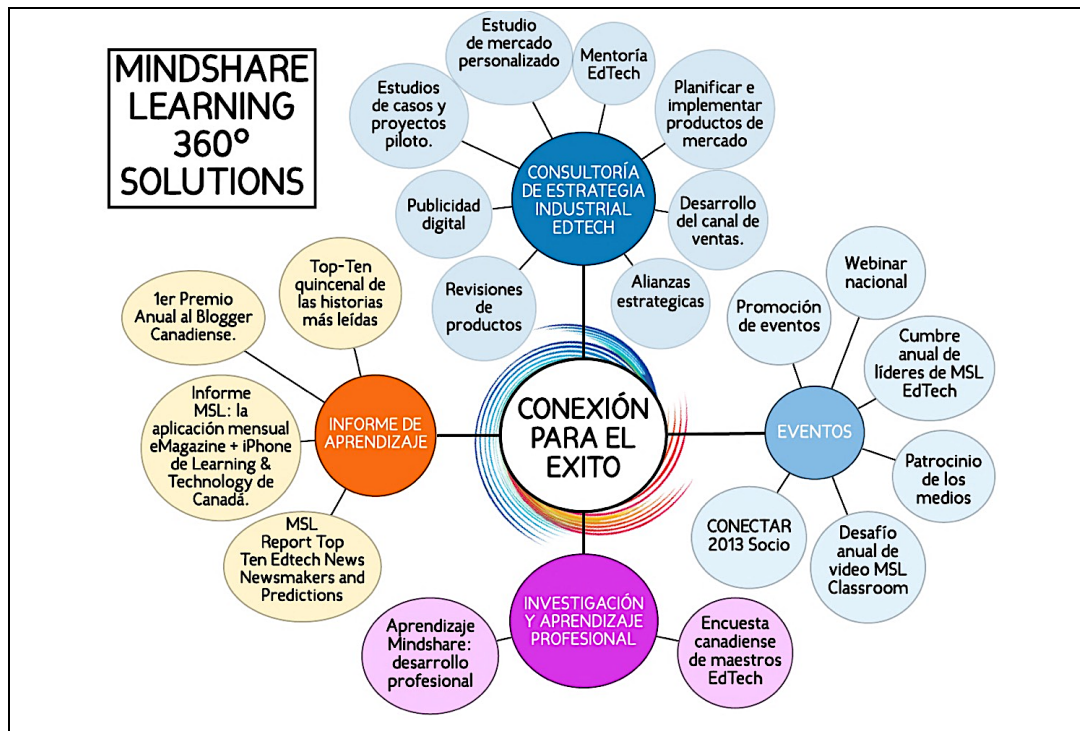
MINDSHARE LEARNING 360° SOLUTIONS

Estudio de mercado personalizado

Mentoría EdTech

Estudios de casos y proyectos piloto.

Planificar e implementar productos de mercado

CONSULTORÍA DE ESTRATEGIA INDUSTRIAL EDTECH

Publicidad digital

Desarrollo del canal de ventas.

Revisiones de productos

Alianzas estrategicas

Top-Ten quincenal de las historias más leídas

1er Premio Anual al Blogger Canadiense.

Informe MSL: la aplicación mensual eMagazine + iPhone de Learning & Technology de Canadá.

INFORME DE APRENDIZAJE

MSL Report Top Ten Edtech News Newsmakers and Predictions

CONEXIÓN PARA EL EXITO

Webinar nacional

Promoción de eventos

Cumbre anual de líderes de MSL EdTech

EVENTOS

Patrocinio de los medios

CONECTAR 2013 Socio

Desafío anual de video MSL Classroom

INVESTIGACIÓN Y APRENDIZAJE PROFESIONAL

Aprendizaje Mindshare: desarrollo profesional

Encuesta canadiense de maestros EdTech